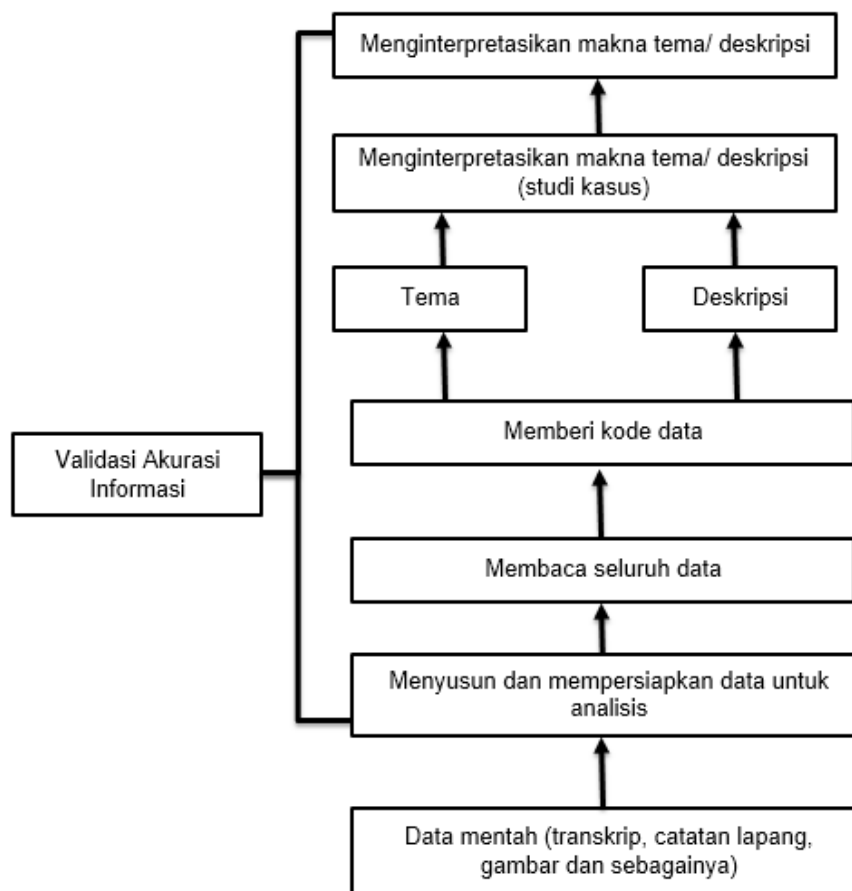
Menginterpretasikan makna tema/ deskripsi

Menginterpretasikan makna tema/ deskripsi (studi kasus)

Tema

Deskripsi

Memberi kode data

Validasi Akurasi Informasi

Membaca seluruh data

Menyusun dan mempersiapkan data untuk analisis

Data mentah (transkrip, catatan lapang, gambar dan sebagainya)